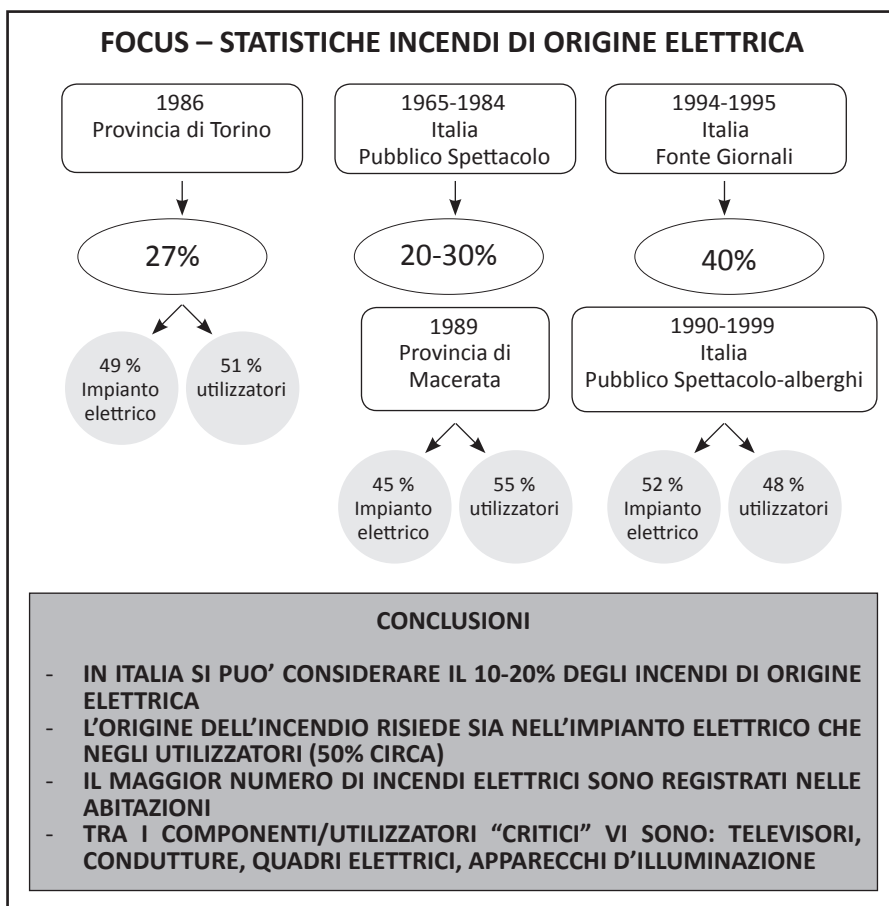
FOCUS – STATISTICHE INCENDI DI ORIGINE ELETTRICA

1986
Provincia di Torino

27%

49 %
Impianto elettrico

51 %
utilizzatori

1965-1984
Italia
Pubblico Spettacolo

20-30%

1989
Provincia di Macerata

45 %
Impianto elettrico

55 %
utilizzatori

1994-1995
Italia
Fonte Giornali

40%

1990-1999
Italia
Pubblico Spettacolo-alberghi

52 %
Impianto elettrico

48 %
utilizzatori

CONCLUSIONI

- IN ITALIA SI PUO' CONSIDERARE IL 10-20% DEGLI INCENDI DI ORIGINE ELETTRICA
- L'ORIGINE DELL'INCENDIO RISIEDE SIA NELL'IMPIANTO ELETTRICO CHE NEGLI UTILIZZATORI (50% CIRCA)
- IL MAGGIOR NUMERO DI INCENDI ELETTRICI SONO REGISTRATI NELLE ABITAZIONI
- TRA I COMPONENTI/UTILIZZATORI "CRITICI" VI SONO: TELEVISORI, CONDUTTURE, QUADRI ELETTRICI, APPARECCHI D'ILLUMINAZIONE